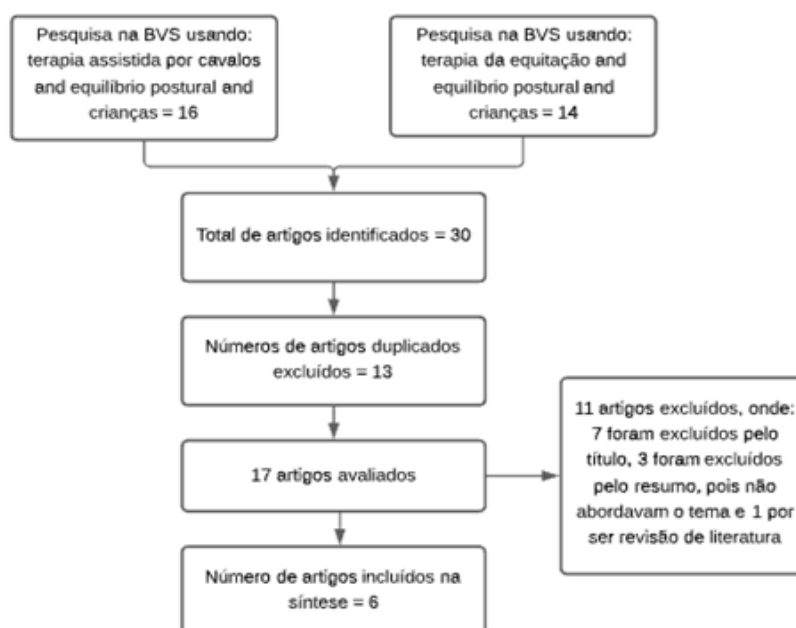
Pesquisa na BVS usando: terapia assistida por cavalos and equilíbrio postural and crianças = 16

Pesquisa na BVS usando: terapia da equitação and equilíbrio postural and crianças = 14

Total de artigos identificados = 30

Números de artigos duplicados excluídos = 13

17 artigos avaliados

11 artigos excluídos, onde: 7 foram excluídos pelo título, 3 foram excluídos pelo resumo, pois não abordavam o tema e 1 por ser revisão de literatura

Número de artigos incluídos na síntese = 6